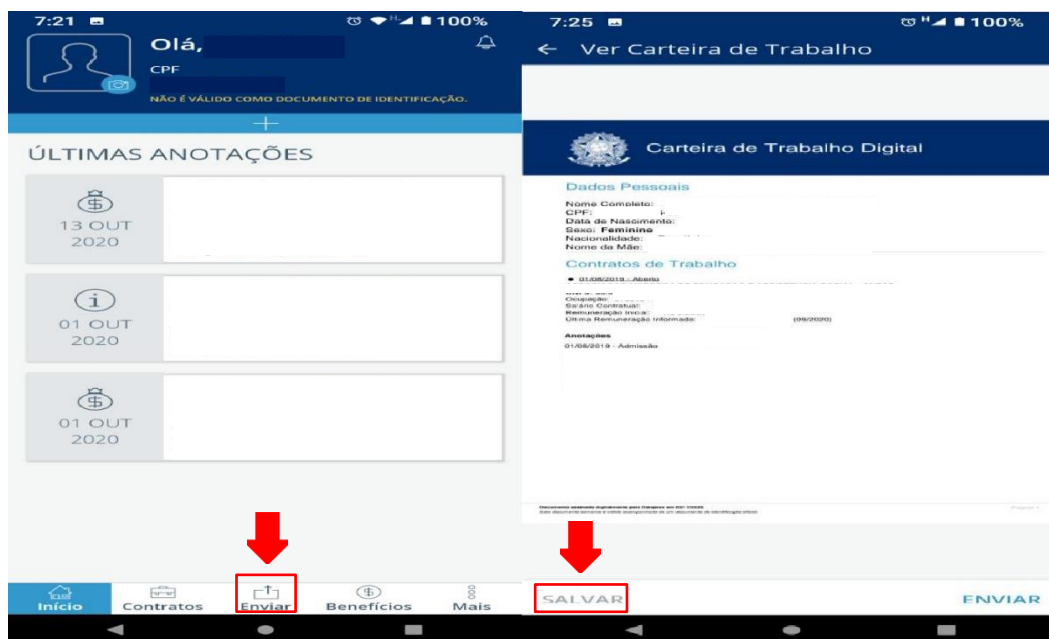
7:21

100%

Olá,

CPF

NÃO É VÁLIDO COMO DOCUMENTO DE IDENTIFICAÇÃO.

+

ÚLTIMAS ANOTAÇÕES

13 OUT 2020

01 OUT 2020

01 OUT 2020

Início Contratos Enviar Benefícios Mais

7:25

100%

← Ver Carteira de Trabalho

Carteira de Trabalho Digital

Dados Pessoais

Nome Completo:
CPF:
Data de Nascimento:
Sexo: Feminino
Nacionalidade:
Nome da Mãe:

Contratos de Trabalho

• 01/08/2019 - Aberto

Ocupação:
Salário Contratual:
Remuneração Inicial:
Última Remuneração Informada: (09/2020)

Anotações

01/08/2019 - Admissão

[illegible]

SALVAR ENVIAR